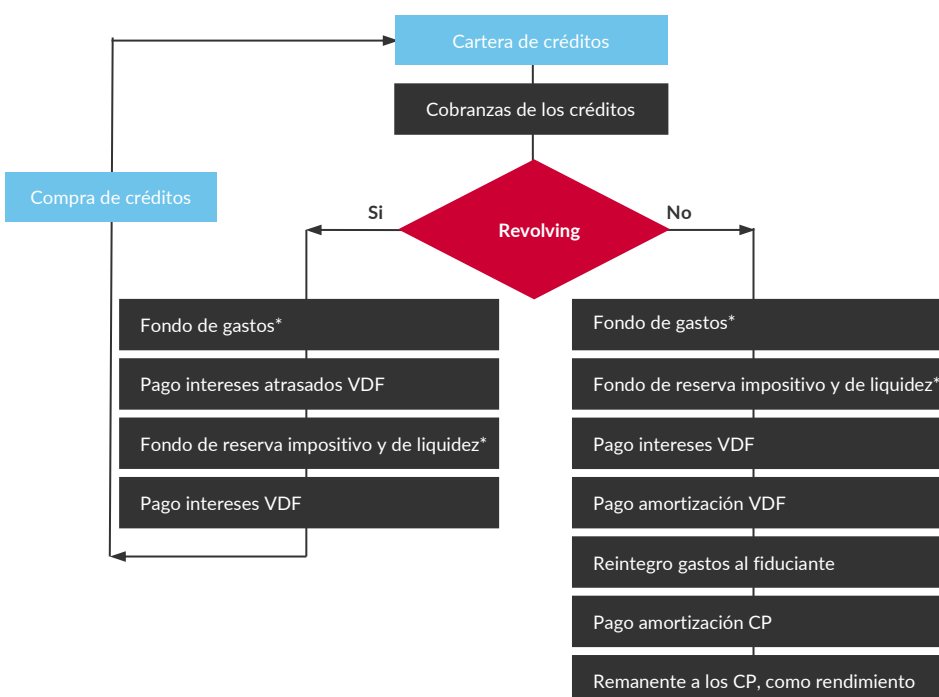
Cartera de créditos

Cobranzas de los créditos

Compra de créditos

Si

Revolving

No

Fondo de gastos*

Pago intereses atrasados VDF

Fondo de reserva impositivo y de liquidez*

Pago intereses VDF

Fondo de gastos*

Fondo de reserva impositivo y de liquidez*

Pago intereses VDF

Pago amortización VDF

Reintegro gastos al fiduciante

Pago amortización CP

Remanente a los CP, como rendimiento